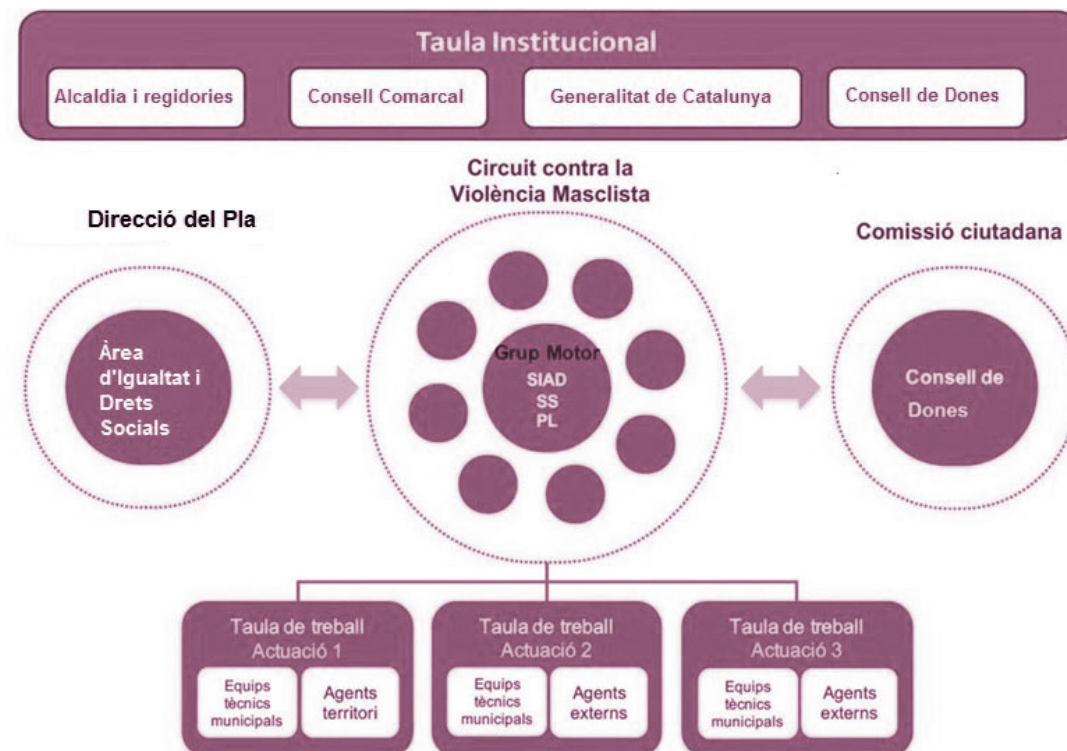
Taula Institucional

Alcaldia i regidories

Consell Comarcal

Generalitat de Catalunya

Consell de Dones

Circuit contra la Violència Masclista

Direcció del Pla

Comissió ciutadana

Àrea d'Igualtat i Drets Socials

Grup Motor
SIAD
SS
PL

Consell de Dones

Taula de treball
Actuació 1

Equips tècnics municipals

Agents territori

Taula de treball
Actuació 2

Equips tècnics municipals

Agents externs

Taula de treball
Actuació 3

Equips tècnics municipals

Agents externs